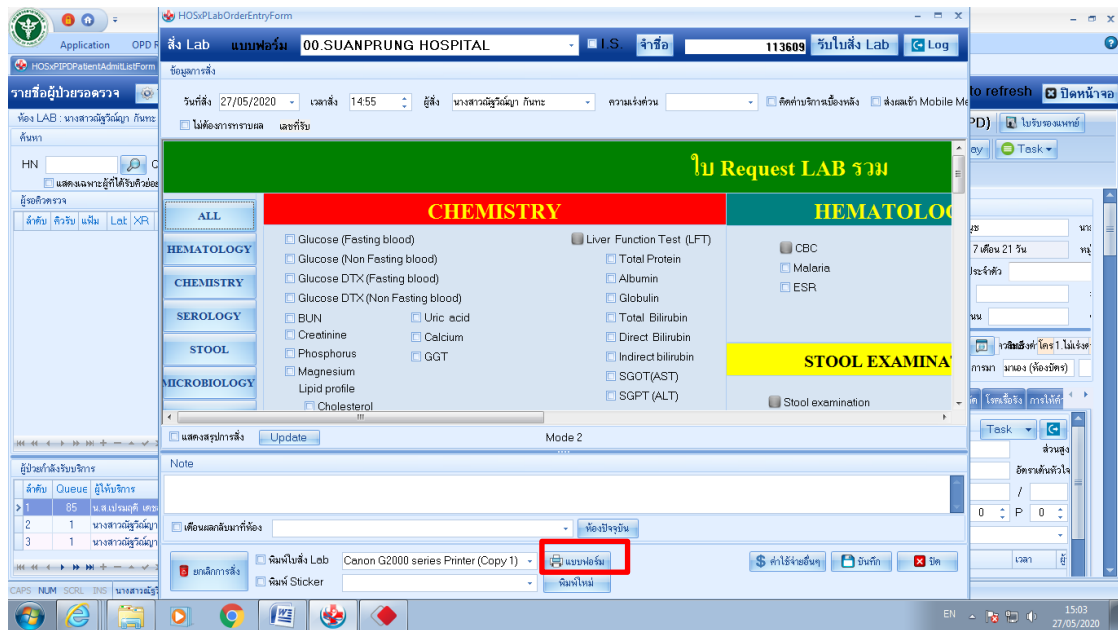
HOSxPLabOrderEntryForm

Application OPD R

HOSxPIPDPatientAdmitListForm

รายชื่อผู้ป่วยรอตรวจ

ห้อง LAB : นางสาวณัฐวัณญา กันทะ

ค้นหา

HN

แสดงเฉพาะผู้ที่ได้รับคิวย่อย

ผู้รอคิวตรวจ

ลำดับ คิวรับ แฟ้ม Lat XR

ผู้ป่วยกำลังรับบริการ

| ลำดับ | Queue | ผู้ให้บริการ |
|---|---|---|
| 1 | 85 | น.ส.เปรมฤดี เตช |
| 2 | 1 | นางสาวณัฐวัณญา |
| 3 | 1 | นางสาวณัฐวัณญา |

CAPS NUM SCRL INS นางสาวณัฐ

สั่ง Lab แบบฟอร์ม 00.SUANPRUNG HOSPITAL I.S. จำชื่อ 113609 รับใบสั่ง Lab Log

ข้อมูลการสั่ง

วันที่สั่ง 27/05/2020 เวลาสั่ง 14:55 ผู้สั่ง นางสาวณัฐวัณญา กันทะ ความเร่งด่วน คิดค่าบริการเบื้องหลัง ส่งผลเข้า Mobile Me

ไม่ต้องการทราบผล เลขที่รับ

ใบ Request LAB รวม

ALL
HEMATOLOGY
CHEMISTRY
SEROLOGY
STOOL
MICROBIOLOGY

CHEMISTRY

Glucose (Fasting blood)
Glucose (Non Fasting blood)
Glucose DTX (Fasting blood)
Glucose DTX (Non Fasting blood)
BUN
Uric acid
Creatinine
Calcium
Phosphorus
GGT
Magnesium
Lipid profile
Cholesterol

Liver Function Test (LFT)
Total Protein
Albumin
Globulin
Total Bilirubin
Direct Bilirubin
Indirect bilirubin
SGOT(AST)
SGPT (ALT)

HEMATOLOG

CBC
Malaria
ESR

STOOL EXAMINA

Stool examination

แสดงสรุปการสั่ง Update Mode 2

Note

เตือนผลลับมาที่ห้อง ห้องปัจจุบัน

ยกเลิกการสั่ง พิมพ์ใบสั่ง Lab Canon G2000 series Printer (Copy 1) แบบฟอร์ม พิมพ์ Sticker พิมพ์ใหม่

ค่าใช้จ่ายอื่นๆ บันทึก ปิด

to refresh ปิดหน้าจอ

PD) ใบรับรองแพทย์

ay Task

7 เดือน 21 วัน

ประจำตัว

Task

ส่วนสูง

อัตราเต้นหัวใจ

P 0

เวลา

EN 15:03 27/05/2020